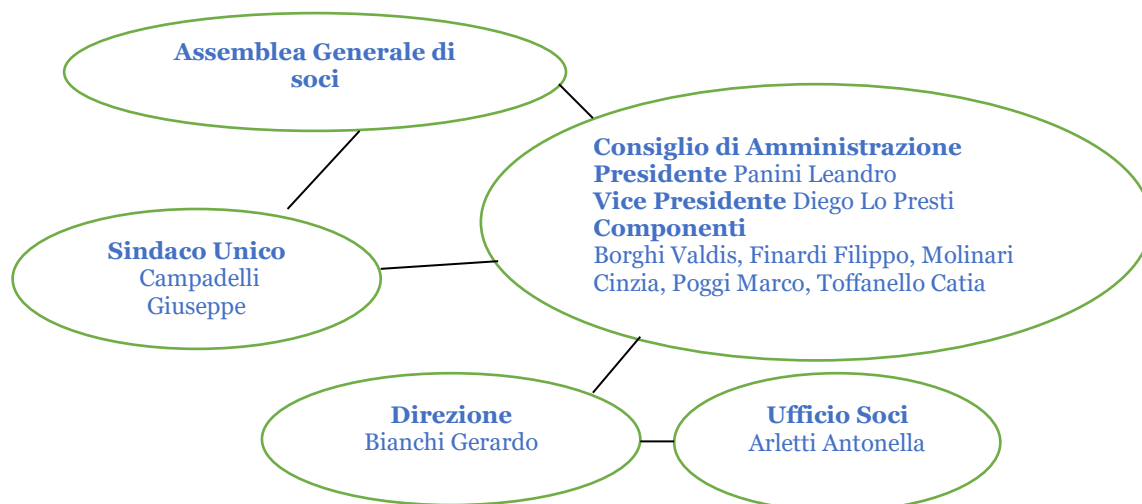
Assemblea Generale di soci

Consiglio di Amministrazione
Presidente Panini Leandro
Vice Presidente Diego Lo Presti
Componenti
Borghi Valdis, Finardi Filippo, Molinari Cinzia, Poggi Marco, Toffanello Catia

Sindaco Unico
Campadelli Giuseppe

Direzione
Bianchi Gerardo

Ufficio Soci
Arletti Antonella